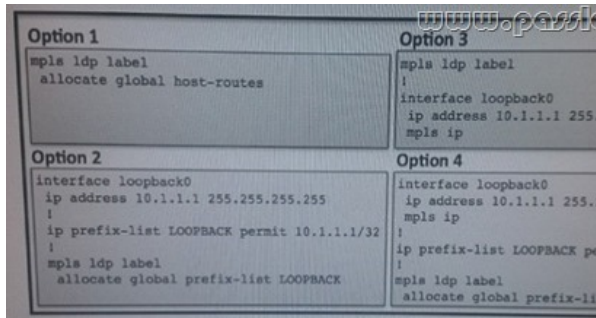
www.pass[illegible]

Option 1
mpls ldp label
 allocate global host-routes

Option 3
mpls ldp label
!
interface loopback0
 ip address 10.1.1.1 255.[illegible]
 mpls ip

Option 2
interface loopback0
 ip address 10.1.1.1 255.255.255.255
!
ip prefix-list LOOPBACK permit 10.1.1.1/32
!
mpls ldp label
 allocate global prefix-list LOOPBACK

Option 4
interface loopback0
 ip address 10.1.1.1 255.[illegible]
 mpls ip
!
ip prefix-list LOOPBACK pe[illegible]
!
mpls ldp label
 allocate global prefix-li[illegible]